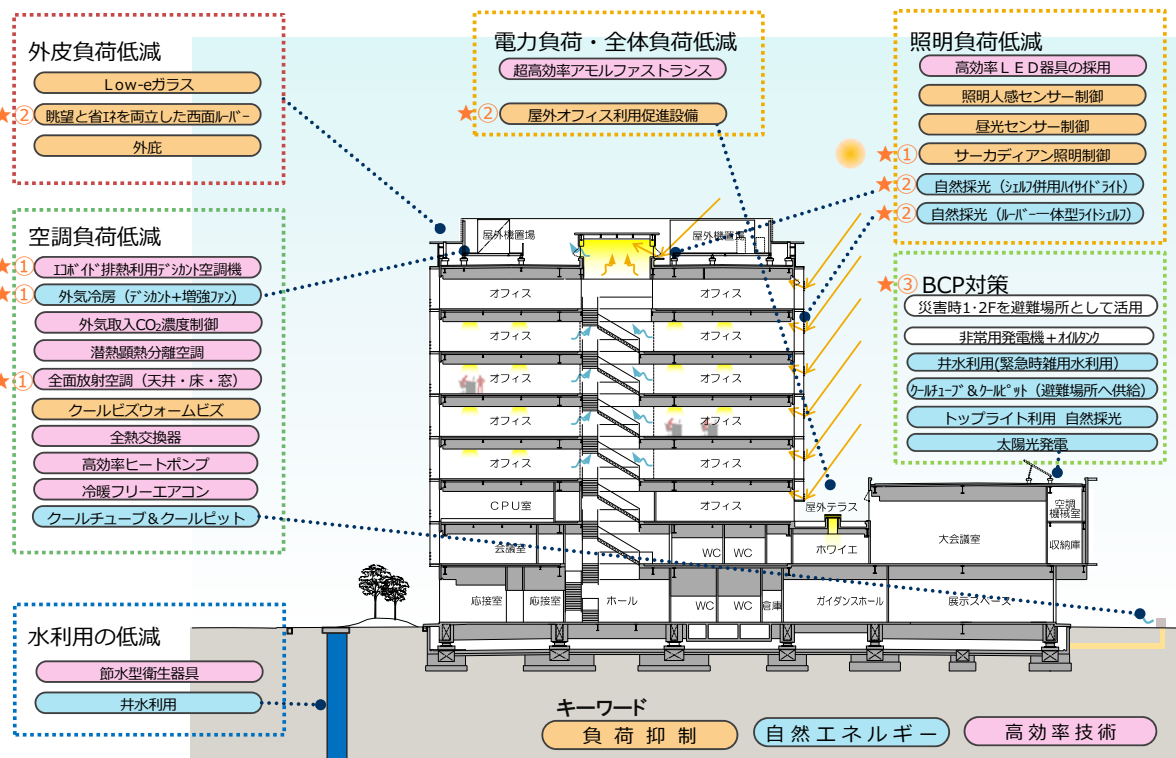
外皮負荷低減

Low-eガラス

★② 眺望と省エネを両立した西面ルーバー

外庇

空調負荷低減

★① エコボイド排熱利用デシカント空調機

★① 外気冷房（デシカント+増強ファン）

外気取入$CO_2$濃度制御

潜熱顕熱分離空調

★① 全面放射空調（天井・床・窓）

クールビズウォームビズ

全熱交換器

高効率ヒートポンプ

冷暖フリーエアコン

クールチューブ＆クールピット

水利用の低減

節水型衛生器具

井水利用

電力負荷・全体負荷低減

超高効率アモルファストランス

★② 屋外オフィス利用促進設備

照明負荷低減

高効率ＬＥＤ器具の採用

照明人感センサー制御

昼光センサー制御

★① サーカディアン照明制御

★② 自然採光（シェルフ併用ハイサイドライト）

★② 自然採光（ルーバー一体型ライトシェルフ）

★③ BCP対策

災害時1･2Fを避難場所として活用

非常用発電機＋オイルタンク

井水利用（緊急時雑用水利用）

クールチューブ＆クールピット（避難場所へ供給）

トップライト利用 自然採光

太陽光発電

屋外機置場

屋外機置場

オフィス

オフィス

オフィス

オフィス

オフィス

オフィス

オフィス

オフィス

オフィス

オフィス

ＣＰＵ室

オフィス

屋外テラス

会議室

WC

WC

ホワイエ

大会議室

空調機械室

収納庫

応接室

応接室

ホール

WC

WC

倉庫

ガイダンスホール

展示スペース

キーワード

負荷抑制

自然エネルギー

高効率技術